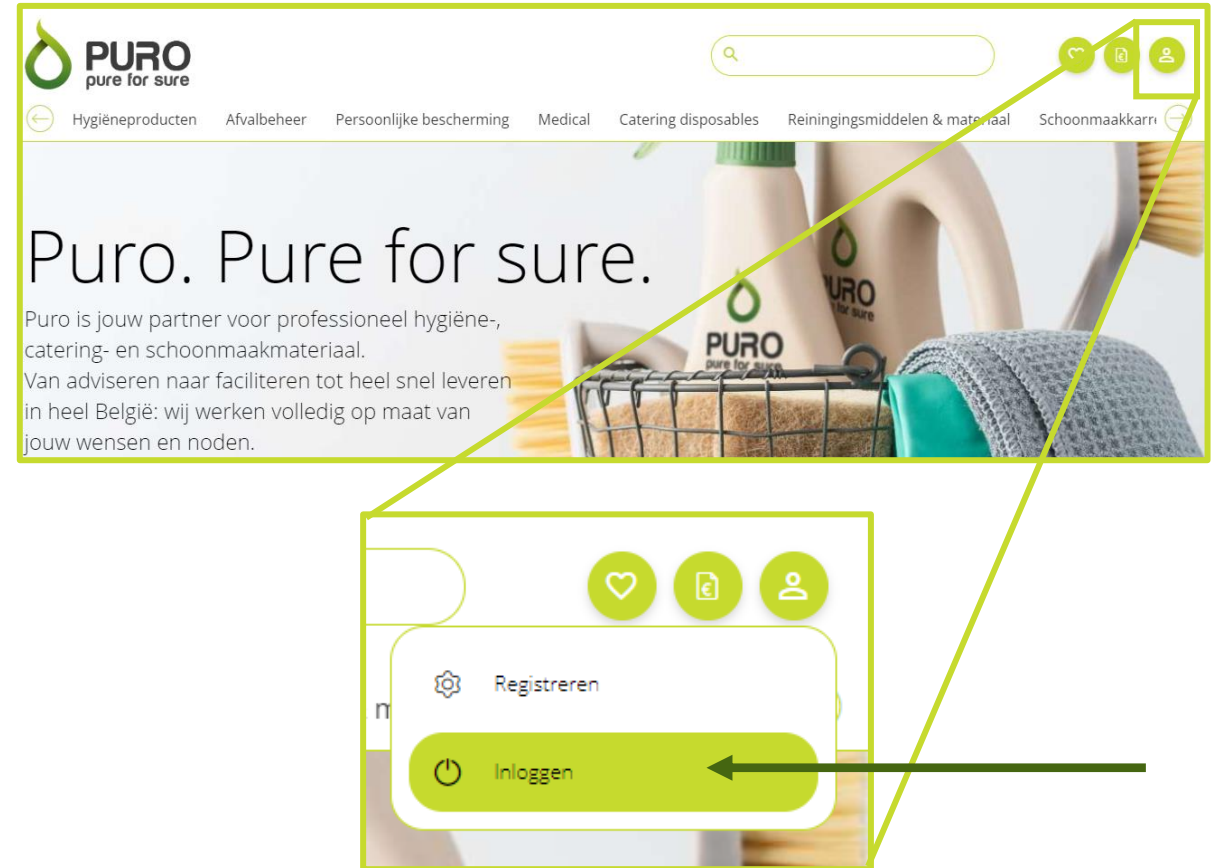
PURO
pure for sure

Hygiëneproducten Afvalbeheer Persoonlijke bescherming Medical Catering disposables Reiningingsmiddelen & materiaal Schoonmaakkarr

Puro. Pure for sure.

Puro is jouw partner voor professioneel hygiëne-, catering- en schoonmaakmateriaal.
Van adviseren naar faciliteren tot heel snel leveren in heel België: wij werken volledig op maat van jouw wensen en noden.

PURO
pure for sure

PURO
pure for sure

Registreren

Inloggen